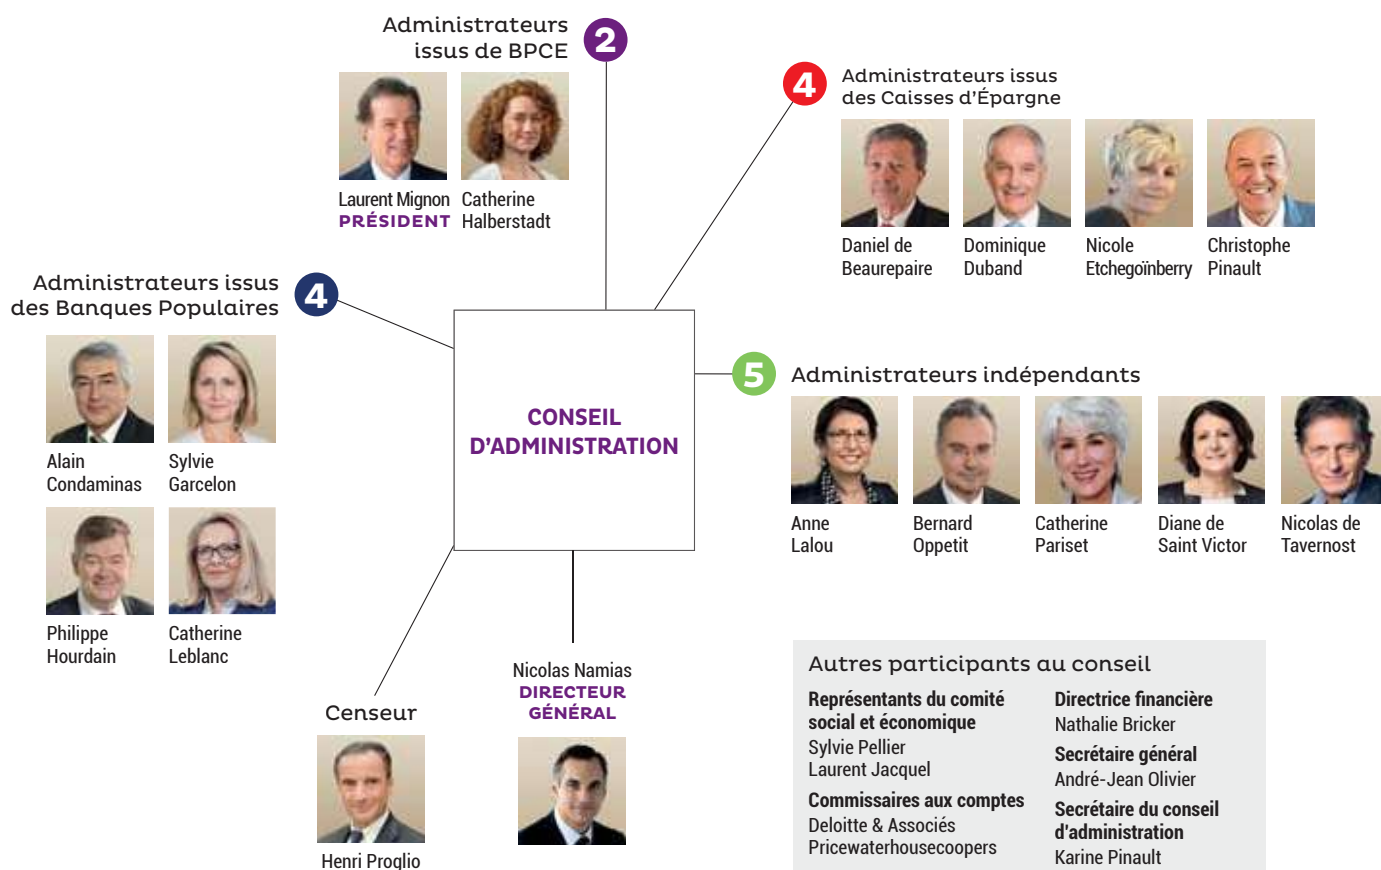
Administrateurs issus de BPCE 2

Laurent Mignon PRÉSIDENT

Catherine Halberstadt

4 Administrateurs issus des Caisses d'Épargne

Daniel de Beaurepaire

Dominique Duband

Nicole Etchegoïnberry

Christophe Pinault

Administrateurs issus des Banques Populaires 4

Alain Condaminas

Sylvie Garcelon

Philippe Hourdain

Catherine Leblanc

CONSEIL D'ADMINISTRATION

5 Administrateurs indépendants

Anne Lalou

Bernard Oppetit

Catherine Pariset

Diane de Saint Victor

Nicolas de Tavernost

Censeur

Henri Proglio

Nicolas Namias DIRECTEUR GÉNÉRAL

Autres participants au conseil

Représentants du comité social et économique
Sylvie Pellier
Laurent Jacquel

Commissaires aux comptes
Deloitte & Associés
Pricewaterhousecoopers

Directrice financière
Nathalie Bricker

Secrétaire général
André-Jean Olivier

Secrétaire du conseil d'administration
Karine Pinault